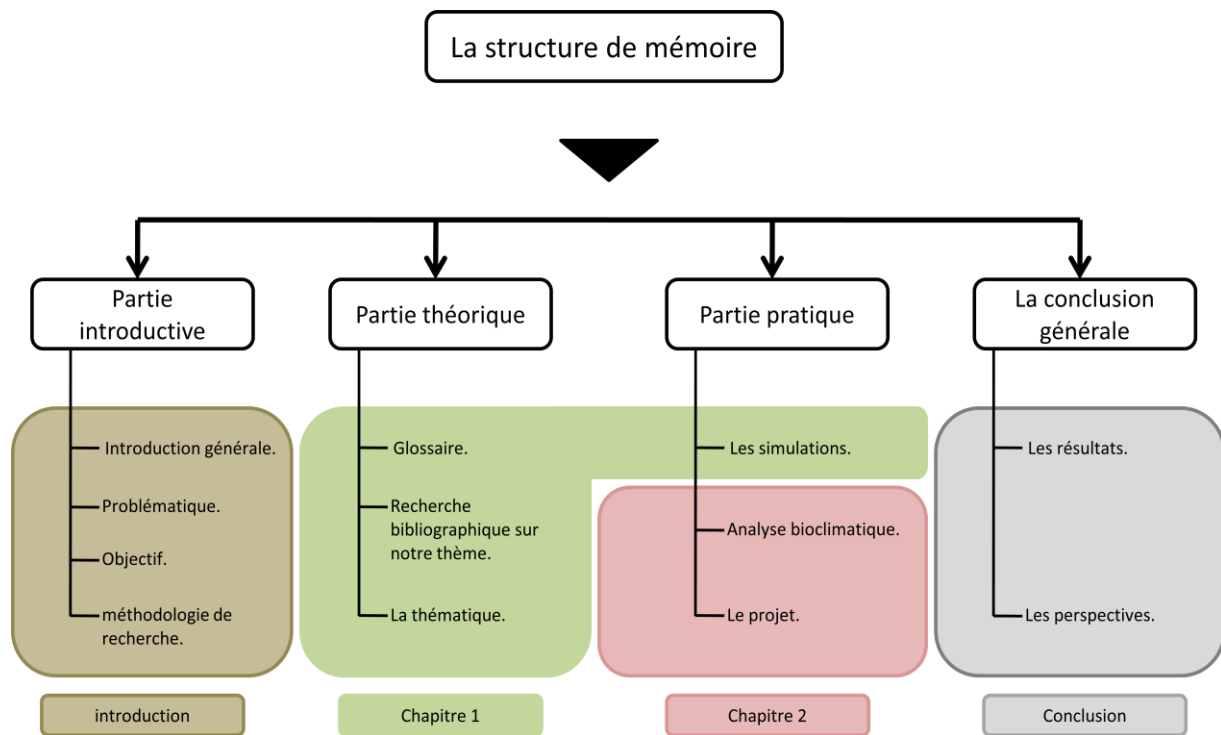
La structure de mémoire

Partie introductive

Partie théorique

Partie pratique

La conclusion générale

Introduction générale.

Problématique.

Objectif.

méthodologie de recherche.

Glossaire.

Recherche bibliographique sur notre thème.

La thématique.

Les simulations.

Analyse bioclimatique.

Le projet.

Les résultats.

Les perspectives.

introduction

Chapitre 1

Chapitre 2

Conclusion